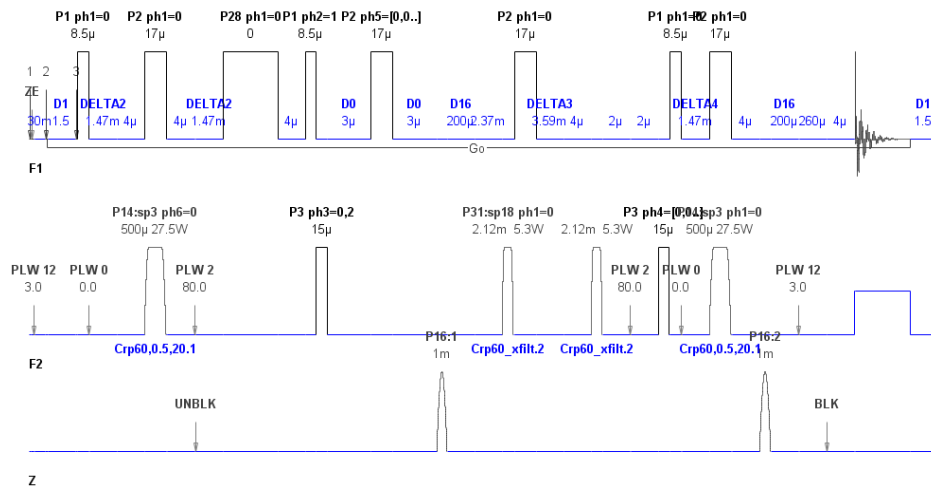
P1 ph1=0 8.5µ
P2 ph1=0 17µ
P28 ph1=0 0
P1 ph2=1 8.5µ
P2 ph5=[0,0..] 17µ
P2 ph1=0 17µ
P1 ph1=0 8.5µ
P2 ph1=0 17µ

1 2 3
ZE
D1 DELTA2 DELTA2 D0 D0 D16 DELTA3 DELTA4 D16 D1
30m 1.5 1.47m 4µ 4µ 1.47m 4µ 3µ 3µ 200µ 2.37m 3.59m 4µ 2µ 2µ 1.47m 4µ 200µ 260µ 4µ 1.5
Go
F1

P14:sp3 ph6=0 500µ 27.5W
P3 ph3=0,2 15µ
P31:sp18 ph1=0 2.12m 5.3W 2.12m 5.3W
P3 ph4=[0,0..] 15µ
P14:sp3 ph1=0 500µ 27.5W

PLW 12 3.0
PLW 0 0.0
PLW 2 80.0
PLW 2 80.0
PLW 0 0.0
PLW 12 3.0

Crp60,0.5,20.1
Crp60_xfilt.2
Crp60_xfilt.2
Crp60,0.5,20.1
F2

P16:1 1m
P16:2 1m
UNBLK
BLK
Z